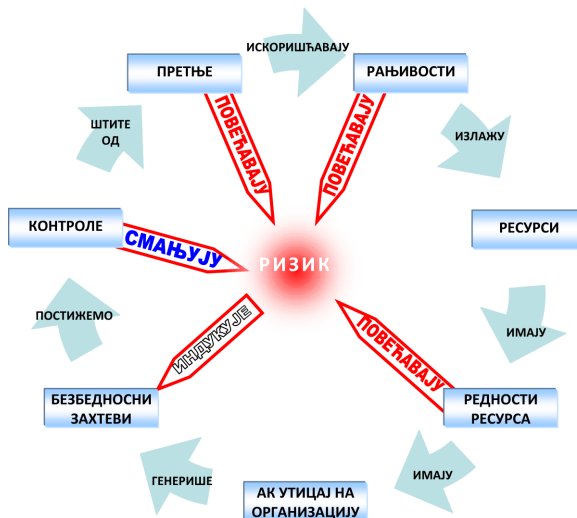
ИСКОРИШЋАВАЈУ

ПРЕТЊЕ

РАЊИВОСТИ

ПОВЕЋАВАЈУ

ПОВЕЋАВАЈУ

ШТИТЕ ОД

ИЗЛАЖУ

КОНТРОЛЕ

СМАЊУЈУ

РИЗИК

РЕСУРСИ

ПОСТИЖЕМО

ИНДУКУЈЕ

ПОВЕЋАВАЈУ

ИМАЈУ

БЕЗБЕДНОСНИ ЗАХТЕВИ

РЕДНОСТИ РЕСУРСА

ИМАЈУ

ГЕНЕРИШЕ

АК УТИЦАЈ НА ОРГАНИЗАЦИЈУ